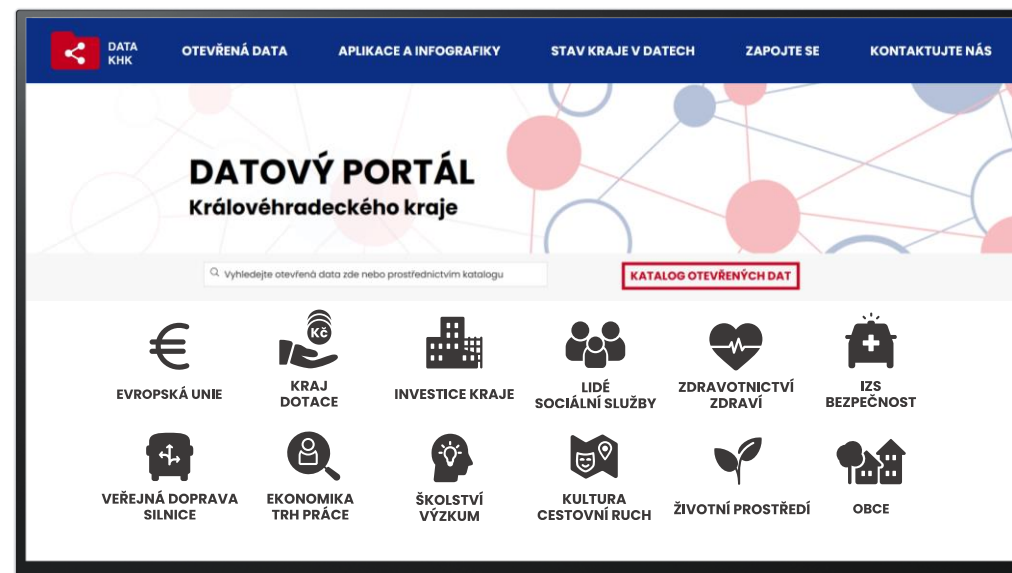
DATA KHK

OTEVŘENÁ DATA APLIKACE A INFOGRAFIKY STAV KRAJE V DATECH ZAPOJTE SE KONTAKTUJTE NÁS

DATOVÝ PORTÁL
Královéhradeckého kraje

Vyhledejte otevřená data zde nebo prostřednictvím katalogu

KATALOG OTEVŘENÝCH DAT

EVROPSKÁ UNIE

Kč
KRAJ DOTACE

INVESTICE KRAJE

LIDÉ SOCIÁLNÍ SLUŽBY

ZDRAVOTNICTVÍ ZDRAVÍ

IZS BEZPEČNOST

VEŘEJNÁ DOPRAVA SILNICE

EKONOMIKA TRH PRÁCE

ŠKOLSTVÍ VÝZKUM

KULTURA CESTOVNÍ RUCH

ŽIVOTNÍ PROSTŘEDÍ

OBCE